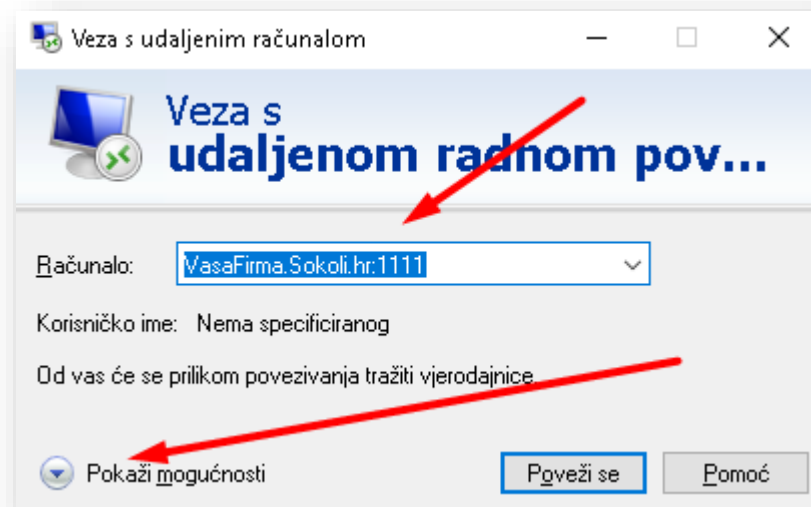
Veza s udaljenim računalom

Veza s
udaljenom radnom pov...

Računalo: VasaFirma.Sokoli.hr:1111

Korisničko ime: Nema specificiranog

Od vas će se prilikom povezivanja tražiti vjerodajnice.

Pokaži mogućnosti

Poveži se

Pomoć